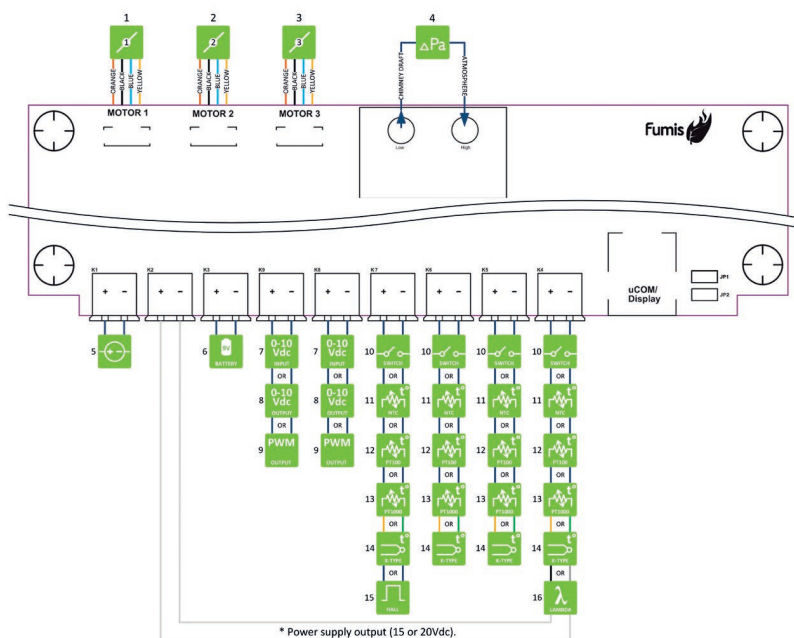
1 2 3 4

1 2 3 ΔPa

ORANGE BLACK BLUE YELLOW
ORANGE BLACK BLUE YELLOW
ORANGE BLACK BLUE YELLOW

CHIMNEY DRAFT ATMOSPHERE

MOTOR 1 MOTOR 2 MOTOR 3

Low High

Fumis

K1 K2 K3 K9 K8 K7 K6 K5 K4

+ - + - + - + - + - + - + - + - + -

uCOM/ Display

JP1
JP2

5

6 9V BATTERY

7 0-10 Vdc INPUT
OR
8 0-10 Vdc OUTPUT
OR
9 PWM OUTPUT

7 0-10 Vdc INPUT
OR
8 0-10 Vdc OUTPUT
OR
9 PWM OUTPUT

10 SWITCH
OR
11 NTC
OR
12 PT100
OR
13 PT1000
OR
14 K-TYPE
OR
15 HALL

10 SWITCH
OR
11 NTC
OR
12 PT100
OR
13 PT1000
OR
14 K-TYPE

10 SWITCH
OR
11 NTC
OR
12 PT100
OR
13 PT1000
OR
14 K-TYPE

10 SWITCH
OR
11 NTC
OR
12 PT100
OR
13 PT1000
OR
14 K-TYPE
OR
16 λ LAMBDA

* Power supply output (15 or 20Vdc).